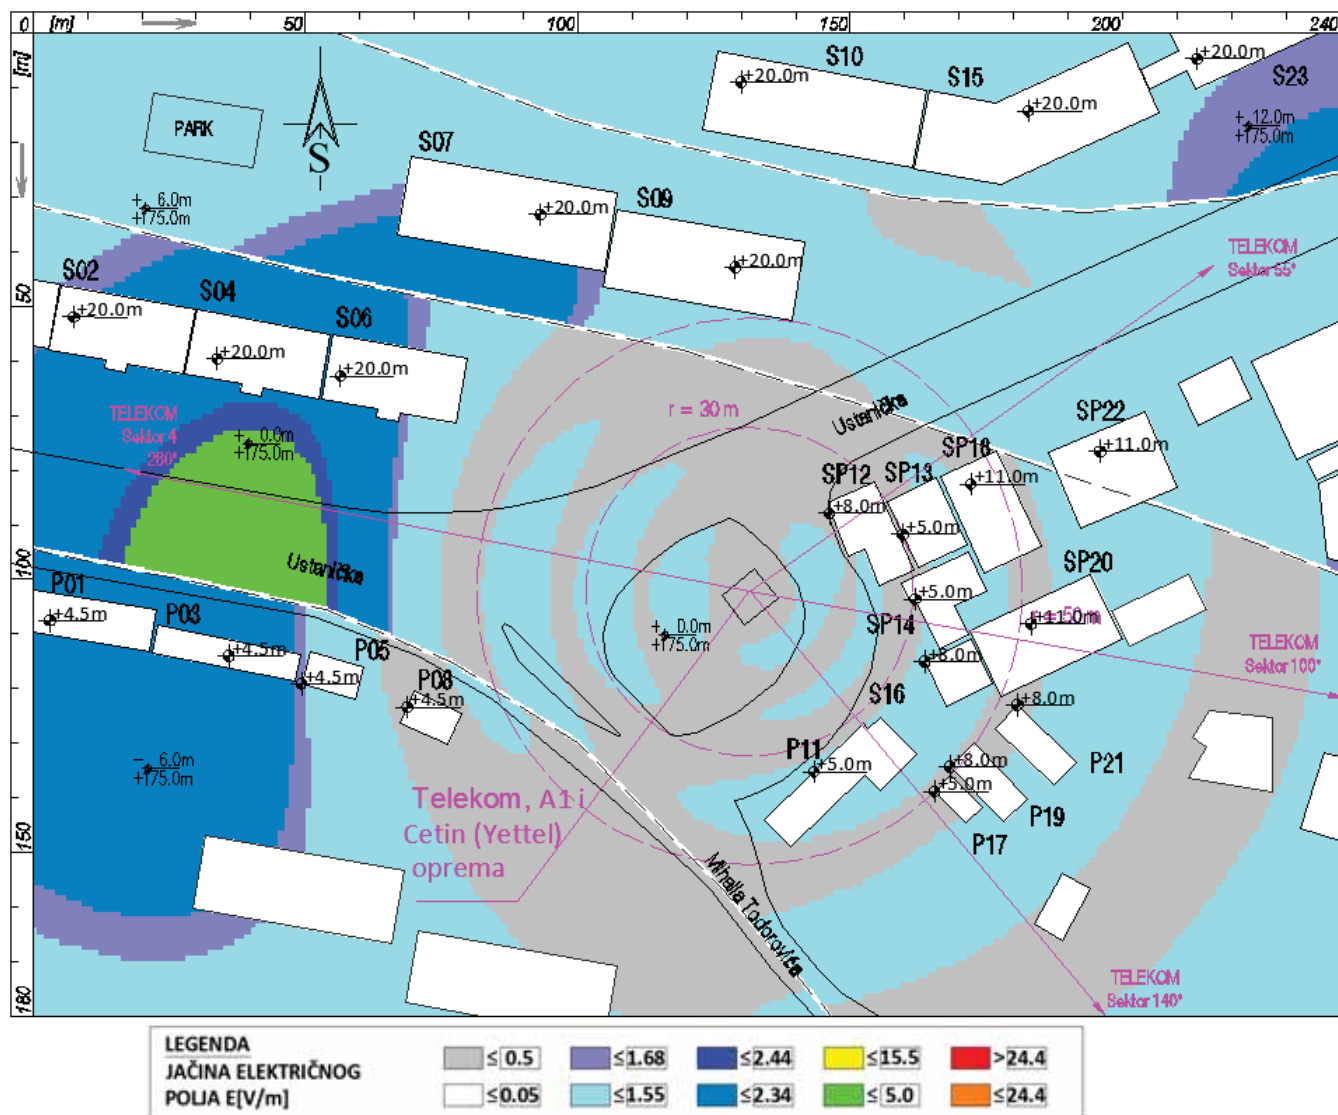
0 [m] 50 100 150 200 240

[m]

50

100

150

160

PARK

S

S07

S09

S10

S15

S23

+20.0m

+20.0m

+20.0m

+20.0m

+20.0m

+12.0m
+175.0m

+6.0m
+175.0m

S02

S04

S06

+20.0m

+20.0m

+20.0m

TELEKOM
Sektor 55°

TELEKOM
Sektor 4
280°

+0.0m
+175.0m

r = 30 m

Ustanička

SP22

+11.0m

SP18

SP12

SP13

+11.0m

+8.0m

+5.0m

Ustanička

SP20

P01

P03

+4.5m

+4.5m

+5.0m

+0.0m
+175.0m

SP14

+15.0m

TELEKOM
Sektor 100°

P05

+4.5m

P08

+4.5m

+8.0m

S16

+8.0m

P11

+5.0m

+8.0m

+5.0m

P21

−6.0m
+175.0m

Telekom, A1 i
Cetin (Yettel)
oprema

P19

P17

Mihaila Todorovića

TELEKOM
Sektor 140°

LEGENDA
JAČINA ELEKTRIČNOG
POLJA E[V/m]

≤ 0.5
≤1.68
≤2.44
≤15.5
>24.4
≤0.05
≤1.55
≤2.34
≤ 5.0
≤24.4